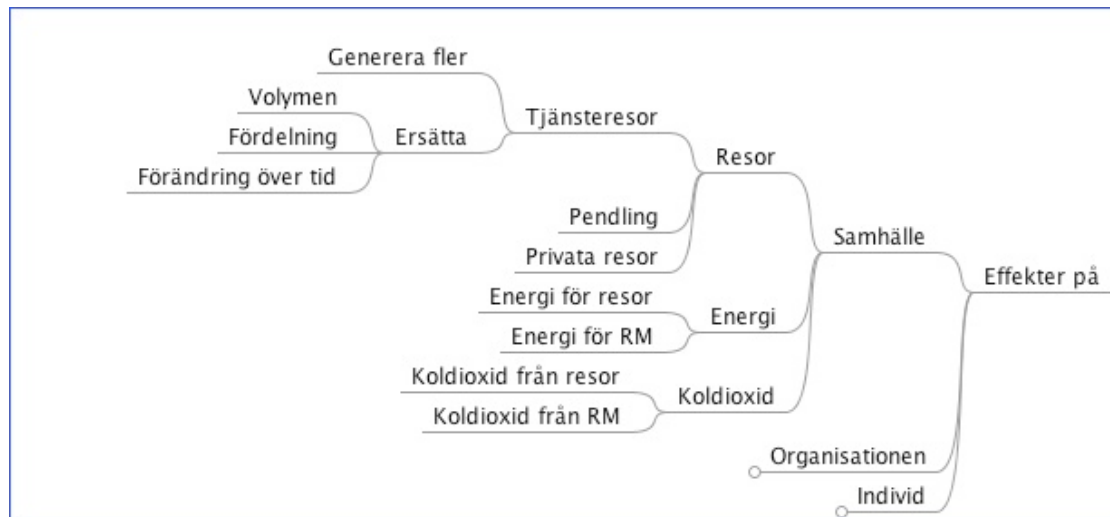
Effekter på

Samhälle

Resor

Tjänsteresor

Generera fler

Ersätta

Volymen

Fördelning

Förändring över tid

Pendling

Privata resor

Energi

Energi för resor

Energi för RM

Koldioxid

Koldioxid från resor

Koldioxid från RM

Organisationen

Individ